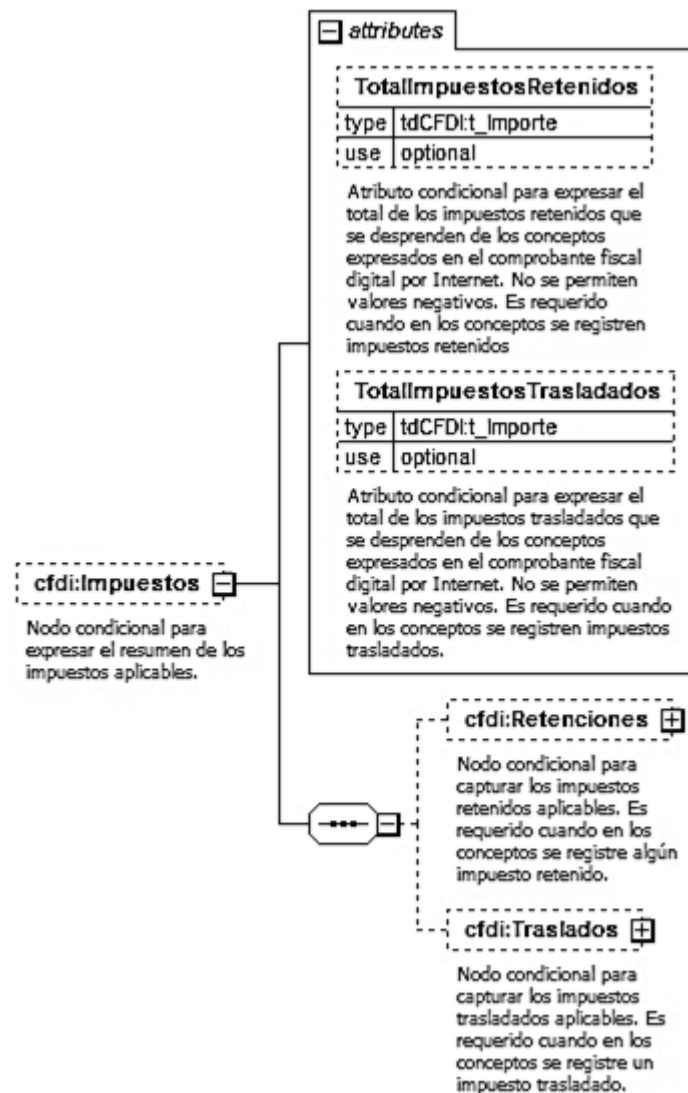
attributes

TotalImpuestosRetenidos

| type | tdCFDI:t_Importe |
|---|---|
| use | optional |

Atributo condicional para expresar el total de los impuestos retenidos que se desprenden de los conceptos expresados en el comprobante fiscal digital por Internet. No se permiten valores negativos. Es requerido cuando en los conceptos se registren impuestos retenidos

TotalImpuestosTrasladados

| type | tdCFDI:t_Importe |
|---|---|
| use | optional |

Atributo condicional para expresar el total de los impuestos trasladados que se desprenden de los conceptos expresados en el comprobante fiscal digital por Internet. No se permiten valores negativos. Es requerido cuando en los conceptos se registren impuestos trasladados.

cfdi:Impuestos

Nodo condicional para expresar el resumen de los impuestos aplicables.

cfdi:Retenciones

Nodo condicional para capturar los impuestos retenidos aplicables. Es requerido cuando en los conceptos se registre algún impuesto retenido.

cfdi:Traslados

Nodo condicional para capturar los impuestos trasladados aplicables. Es requerido cuando en los conceptos se registre un impuesto trasladado.